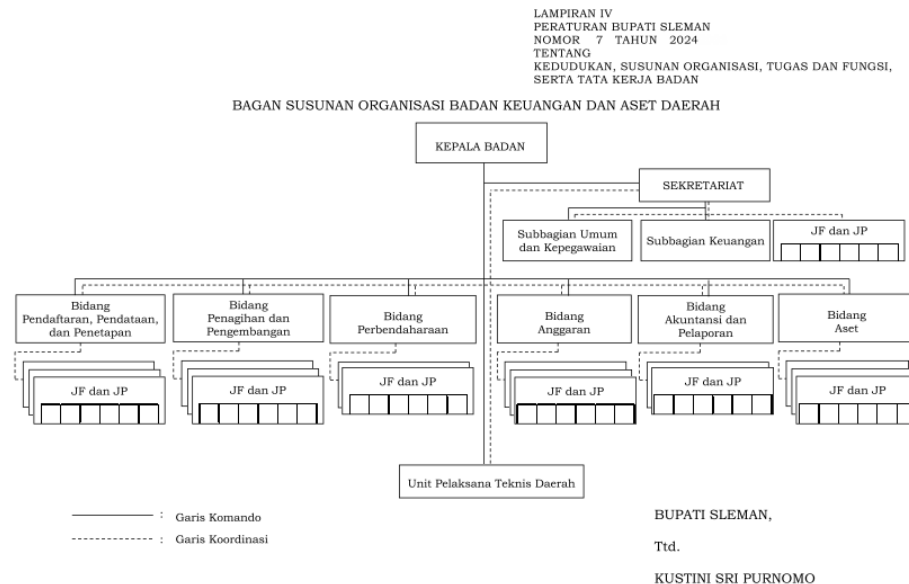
LAMPIRAN IV
PERATURAN BUPATI SLEMAN
NOMOR 7 TAHUN 2024
TENTANG
KEDUDUKAN, SUSUNAN ORGANISASI, TUGAS DAN FUNGSI, SERTA TATA KERJA BADAN

BAGAN SUSUNAN ORGANISASI BADAN KEUANGAN DAN ASET DAERAH

KEPALA BADAN

SEKRETARIAT

Subbagian Umum dan Kepegawaian

Subbagian Keuangan

JF dan JP

Bidang Pendaftaran, Pendataan, dan Penetapan

Bidang Penagihan dan Pengembangan

Bidang Perbendaharaan

Bidang Anggaran

Bidang Akuntansi dan Pelaporan

Bidang Aset

JF dan JP

JF dan JP

JF dan JP

JF dan JP

JF dan JP

JF dan JP

Unit Pelaksana Teknis Daerah

: Garis Komando
: Garis Koordinasi

BUPATI SLEMAN,

Ttd.

KUSTINI SRI PURNOMO